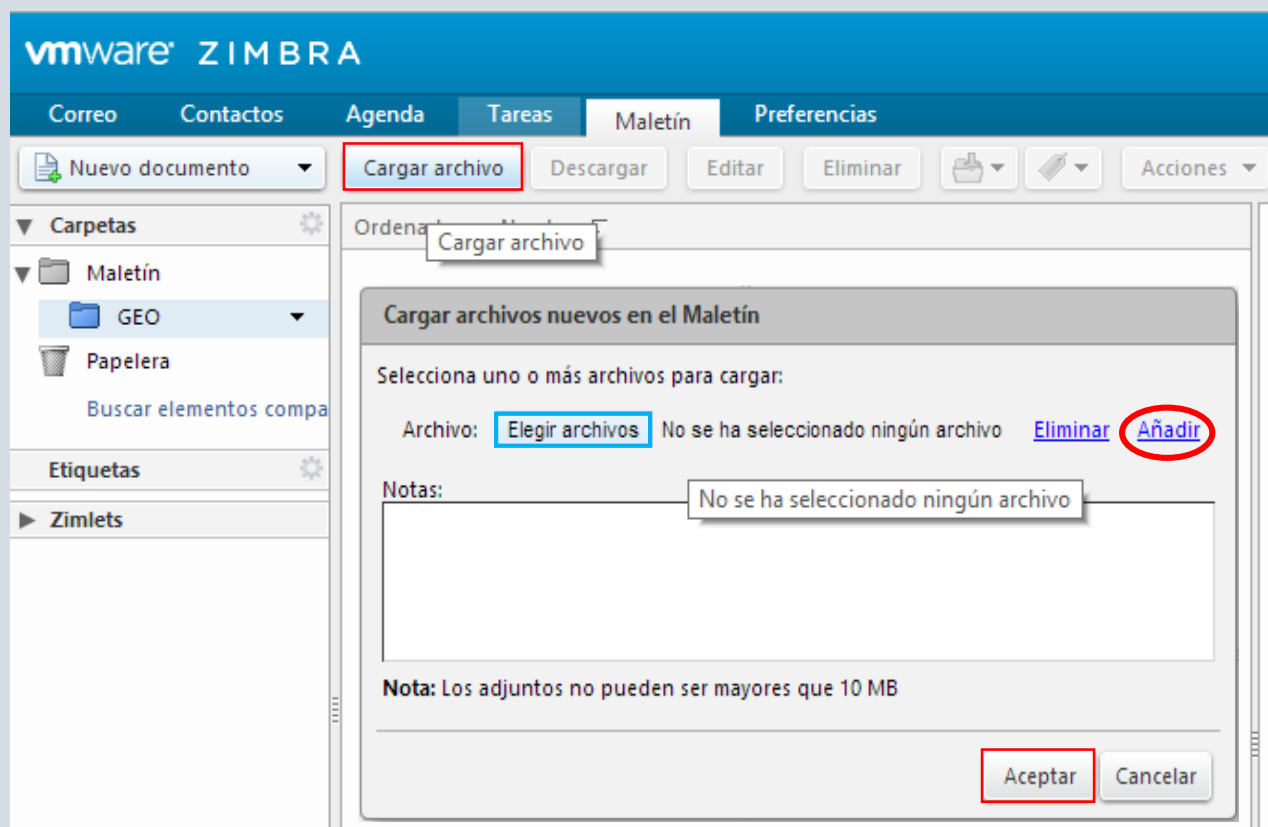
vmware ZIMBRA

Correo Contactos Agenda Tareas Maletín Preferencias

Nuevo documento Cargar archivo Descargar Editar Eliminar Acciones

Carpetas
Maletín
GEO
Papelera
Buscar elementos compa

Etiquetas

Zimlets

Ordena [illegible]

Cargar archivo

Cargar archivos nuevos en el Maletín

Selecciona uno o más archivos para cargar:

Archivo: Elegir archivos No se ha seleccionado ningún archivo Eliminar Añadir

Notas:

No se ha seleccionado ningún archivo

**Nota:** Los adjuntos no pueden ser mayores que 10 MB

Aceptar Cancelar